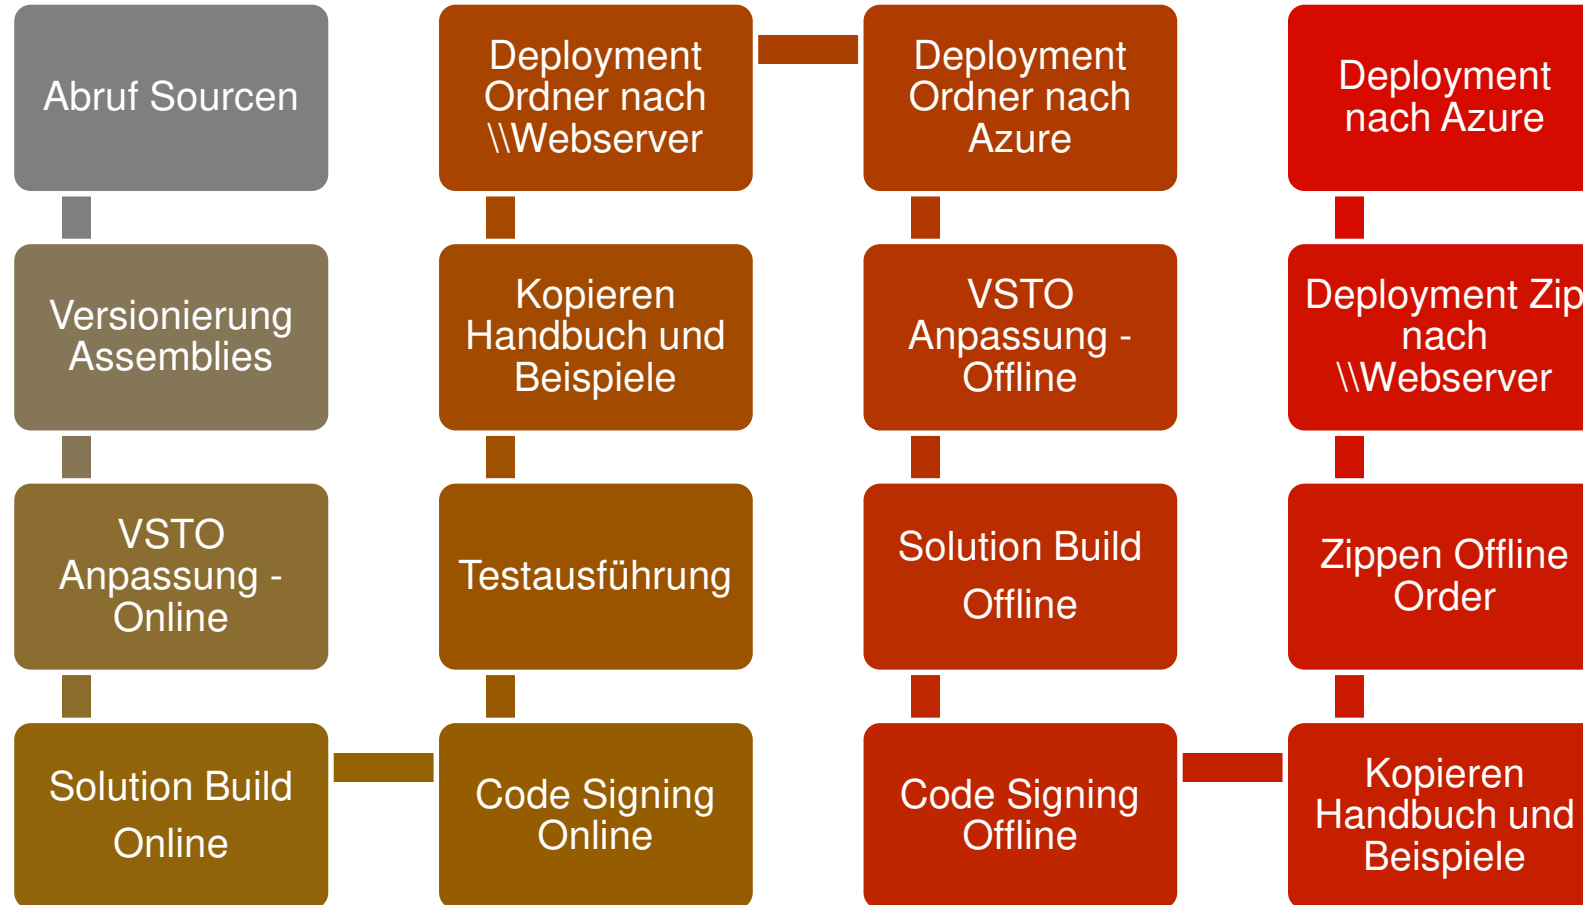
Abruf Sourcen

Versionierung Assemblies

VSTO Anpassung - Online

Solution Build Online

Code Signing Online

Testausführung

Kopieren Handbuch und Beispiele

Deployment Ordner nach \\Webserver

Deployment Ordner nach Azure

VSTO Anpassung - Offline

Solution Build Offline

Code Signing Offline

Kopieren Handbuch und Beispiele

Zippen Offline Order

Deployment Zip nach \\Webserver

Deployment nach Azure